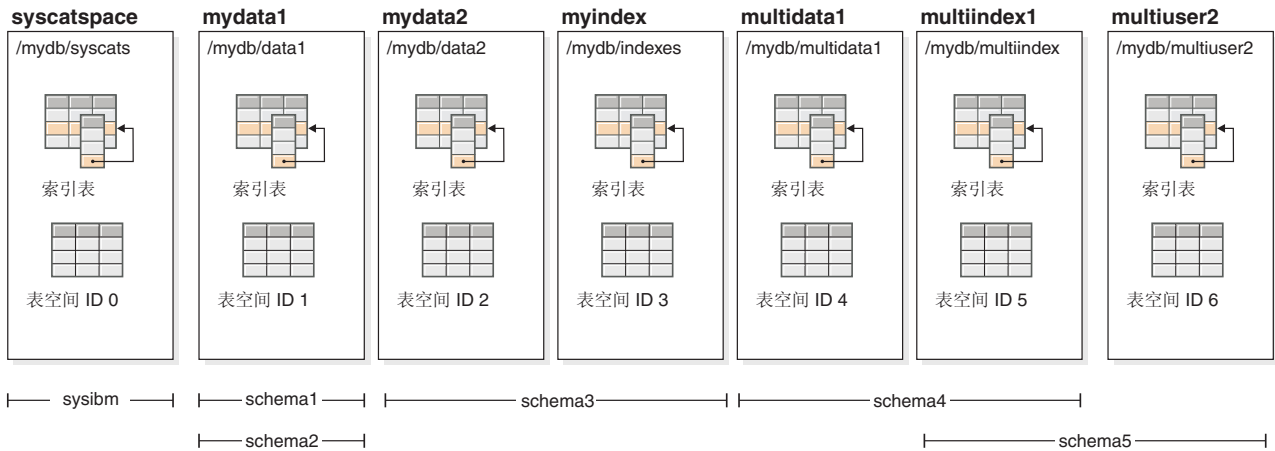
syscatspace
/mydb/syscats
索引表
表空间 ID 0

mydata1
/mydb/data1
索引表
表空间 ID 1

mydata2
/mydb/data2
索引表
表空间 ID 2

myindex
/mydb/indexes
索引表
表空间 ID 3

multidata1
/mydb/multidata1
索引表
表空间 ID 4

multiindex1
/mydb/multiindex
索引表
表空间 ID 5

multiuser2
/mydb/multiuser2
索引表
表空间 ID 6

sysibm
schema1
schema3
schema4
schema2
schema5